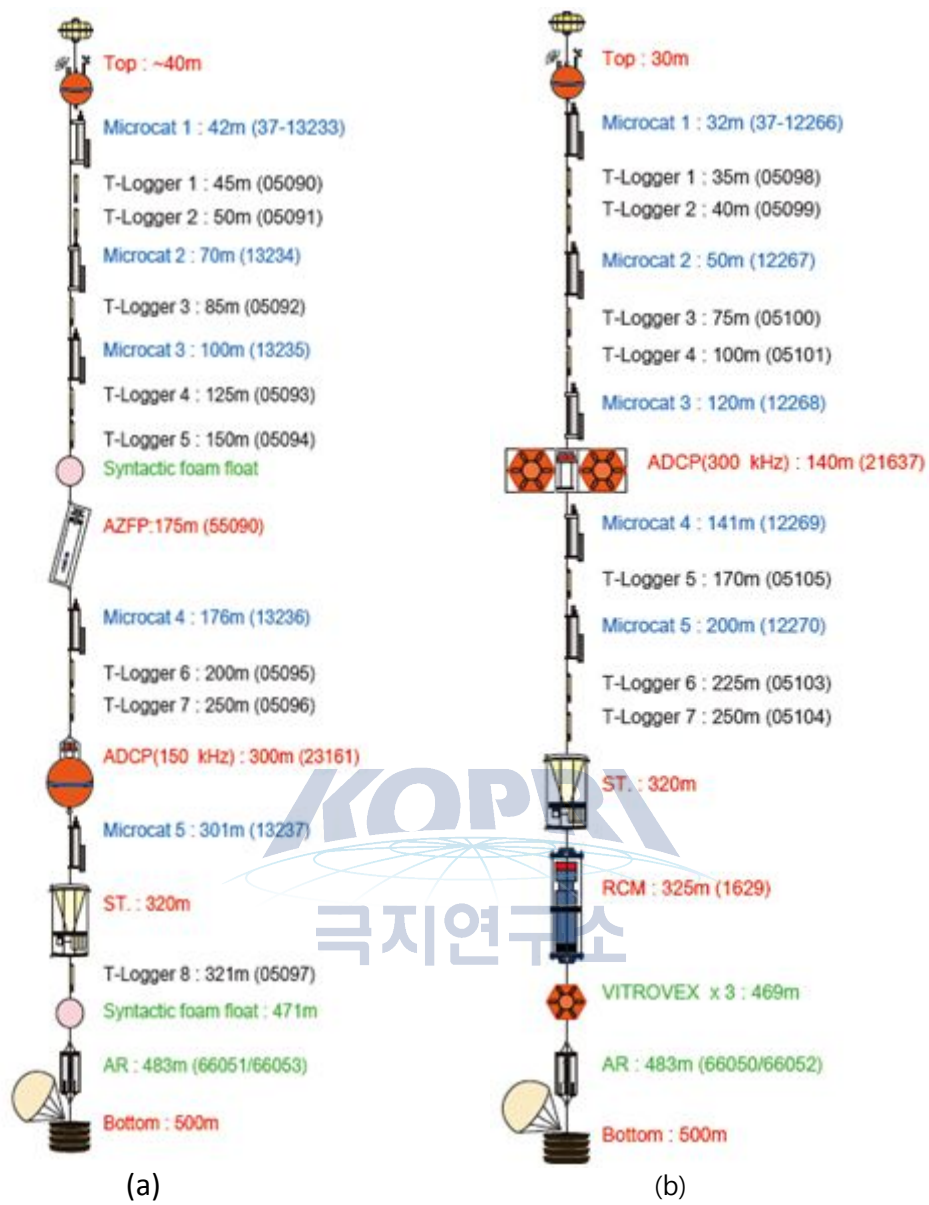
Top : ~40m

Microcat 1 : 42m (37-13233)

T-Logger 1 : 45m (05090)

T-Logger 2 : 50m (05091)

Microcat 2 : 70m (13234)

T-Logger 3 : 85m (05092)

Microcat 3 : 100m (13235)

T-Logger 4 : 125m (05093)

T-Logger 5 : 150m (05094)

Syntactic foam float

AZFP:175m (55090)

Microcat 4 : 176m (13236)

T-Logger 6 : 200m (05095)

T-Logger 7 : 250m (05096)

ADCP(150 kHz) : 300m (23161)

Microcat 5 : 301m (13237)

ST. : 320m

T-Logger 8 : 321m (05097)

Syntactic foam float : 471m

AR : 483m (66051/66053)

Bottom : 500m

(a)

Top : 30m

Microcat 1 : 32m (37-12266)

T-Logger 1 : 35m (05098)

T-Logger 2 : 40m (05099)

Microcat 2 : 50m (12267)

T-Logger 3 : 75m (05100)

T-Logger 4 : 100m (05101)

Microcat 3 : 120m (12268)

ADCP(300 kHz) : 140m (21637)

Microcat 4 : 141m (12269)

T-Logger 5 : 170m (05105)

Microcat 5 : 200m (12270)

T-Logger 6 : 225m (05103)

T-Logger 7 : 250m (05104)

ST. : 320m

RCM : 325m (1629)

VITROVEX x 3 : 469m

AR : 483m (66050/66052)

Bottom : 500m

(b)

KOPRI
극지연구소